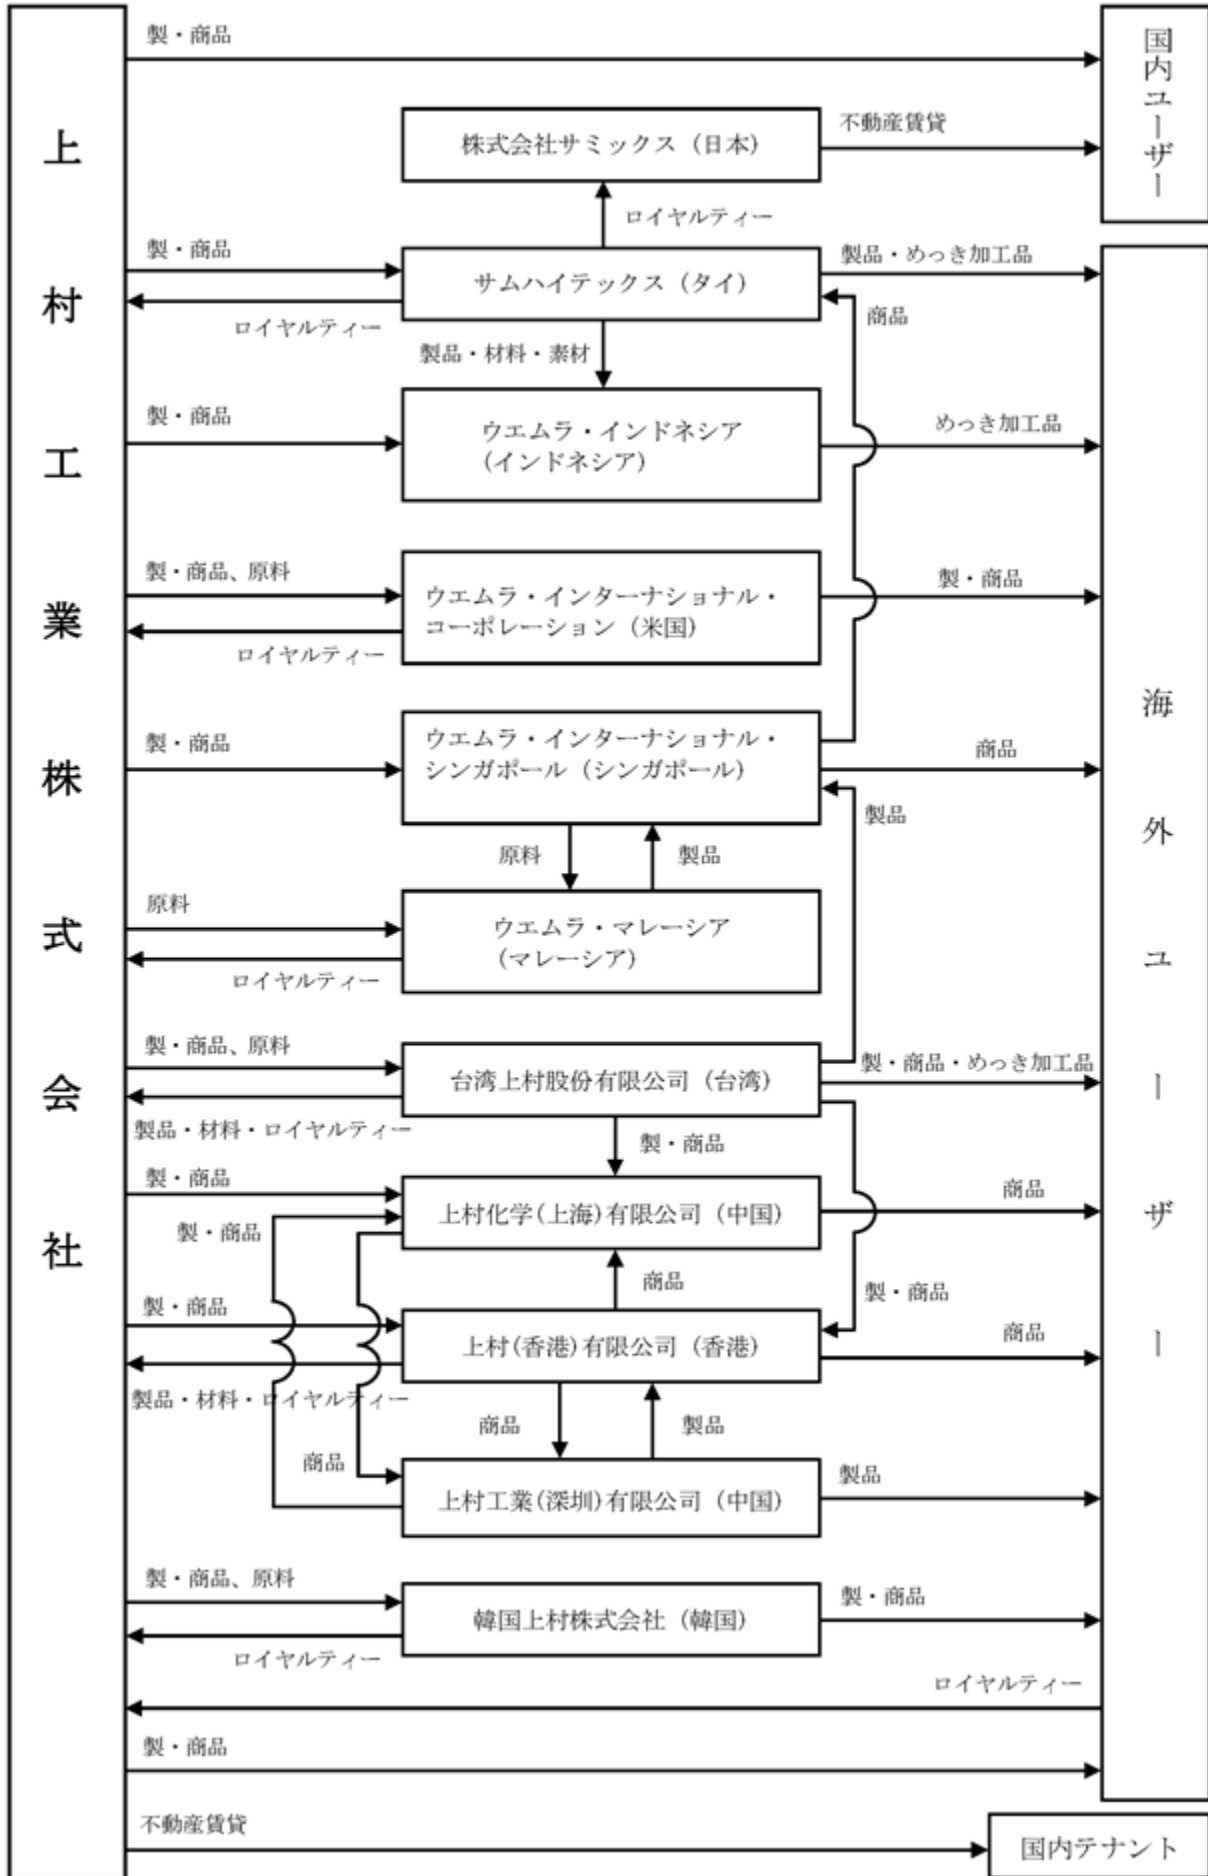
上村工業株式会社

製・商品

国内ユーザー

株式会社サミックス（日本）

不動産賃貸

ロイヤルティー

製・商品

サムハイテックス（タイ）

製品・めっき加工品

ロイヤルティー

商品

製品・材料・素材

製・商品

ウエムラ・インドネシア（インドネシア）

めっき加工品

製・商品、原料

ウエムラ・インターナショナル・コーポレーション（米国）

製・商品

ロイヤルティー

製・商品

ウエムラ・インターナショナル・シンガポール（シンガポール）

商品

製品

原料

製品

原料

ウエムラ・マレーシア（マレーシア）

ロイヤルティー

製・商品、原料

台湾上村股份有限公司（台湾）

製・商品・めっき加工品

製品・材料・ロイヤルティー

製・商品

製・商品

上村化学（上海）有限公司（中国）

商品

製・商品

商品

製・商品

製・商品

上村（香港）有限公司（香港）

商品

製品・材料・ロイヤルティー

商品

製品

商品

上村工業（深圳）有限公司（中国）

製品

製・商品、原料

韓国上村株式会社（韓国）

製・商品

ロイヤルティー

ロイヤルティー

製・商品

海外ユーザー

不動産賃貸

国内テナント